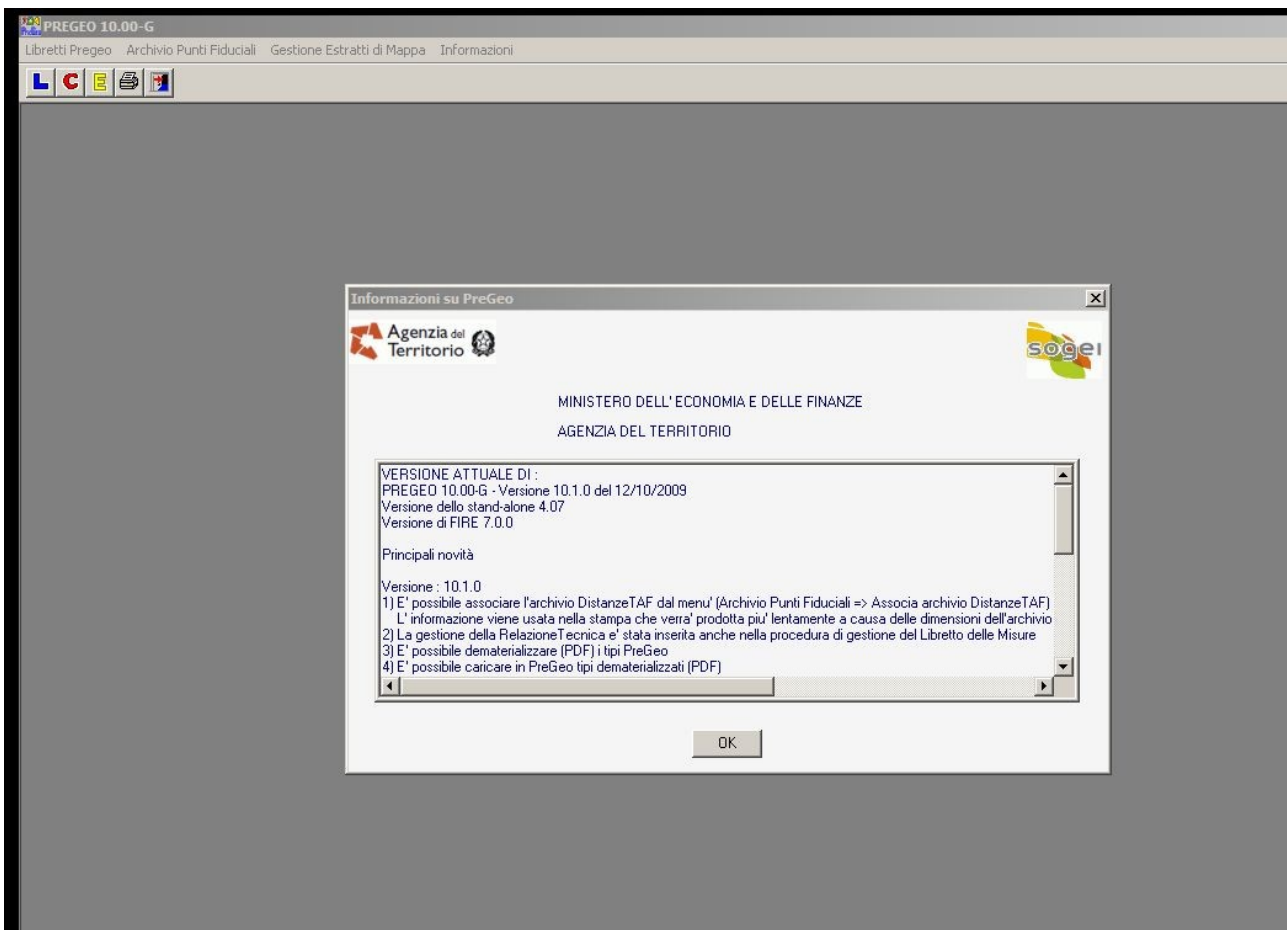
PREGEO 10.00-G

Libretti Pregeo Archivio Punti Fiduciali Gestione Estratti di Mappa Informazioni

L C E

Informazioni su PreGeo

Agenzia del Territorio

sogei

MINISTERO DELL' ECONOMIA E DELLE FINANZE

AGENZIA DEL TERRITORIO

VERSIONE ATTUALE DI :
PREGEO 10.00-G - Versione 10.1.0 del 12/10/2009
Versione dello stand-alone 4.07
Versione di FIRE 7.0.0

Principali novità

Versione : 10.1.0
1) E' possibile associare l'archivio DistanzeTAF dal menu' (Archivio Punti Fiduciali => Associa archivio DistanzeTAF)
L' informazione viene usata nella stampa che verra' prodotta piu' lentamente a causa delle dimensioni dell'archivio
2) La gestione della RelazioneTecnica e' stata inserita anche nella procedura di gestione del Libretto delle Misure
3) E' possibile dematerializzare (PDF) i tipi PreGeo
4) E' possibile caricare in PreGeo tipi dematerializzati (PDF)

OK